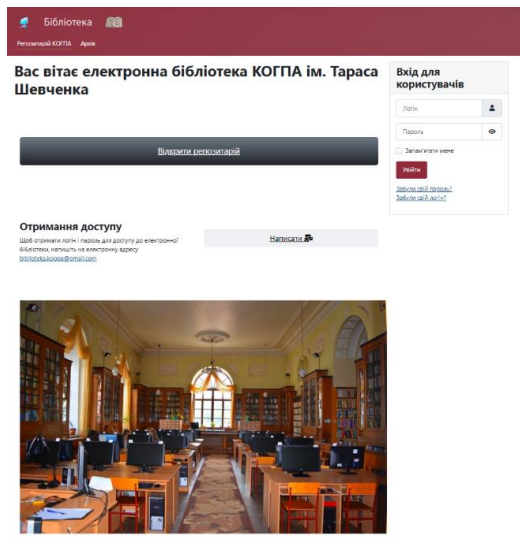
Бібліотека

Репозитарій КОГПА Архів

Вас вітає електронна бібліотека КОГПА ім. Тараса Шевченка

Відкрити репозитарій

Отримання доступу

Щоб отримати логін і пароль для доступу до електронної бібліотеки, напишіть на електронну адресу biblioteka.kogpa@gmail.com

Написати

Вхід для користувачів

Логін

Пароль

Запам'ятати мене

Увійти

Забули свій пароль?
Забули свій логін?